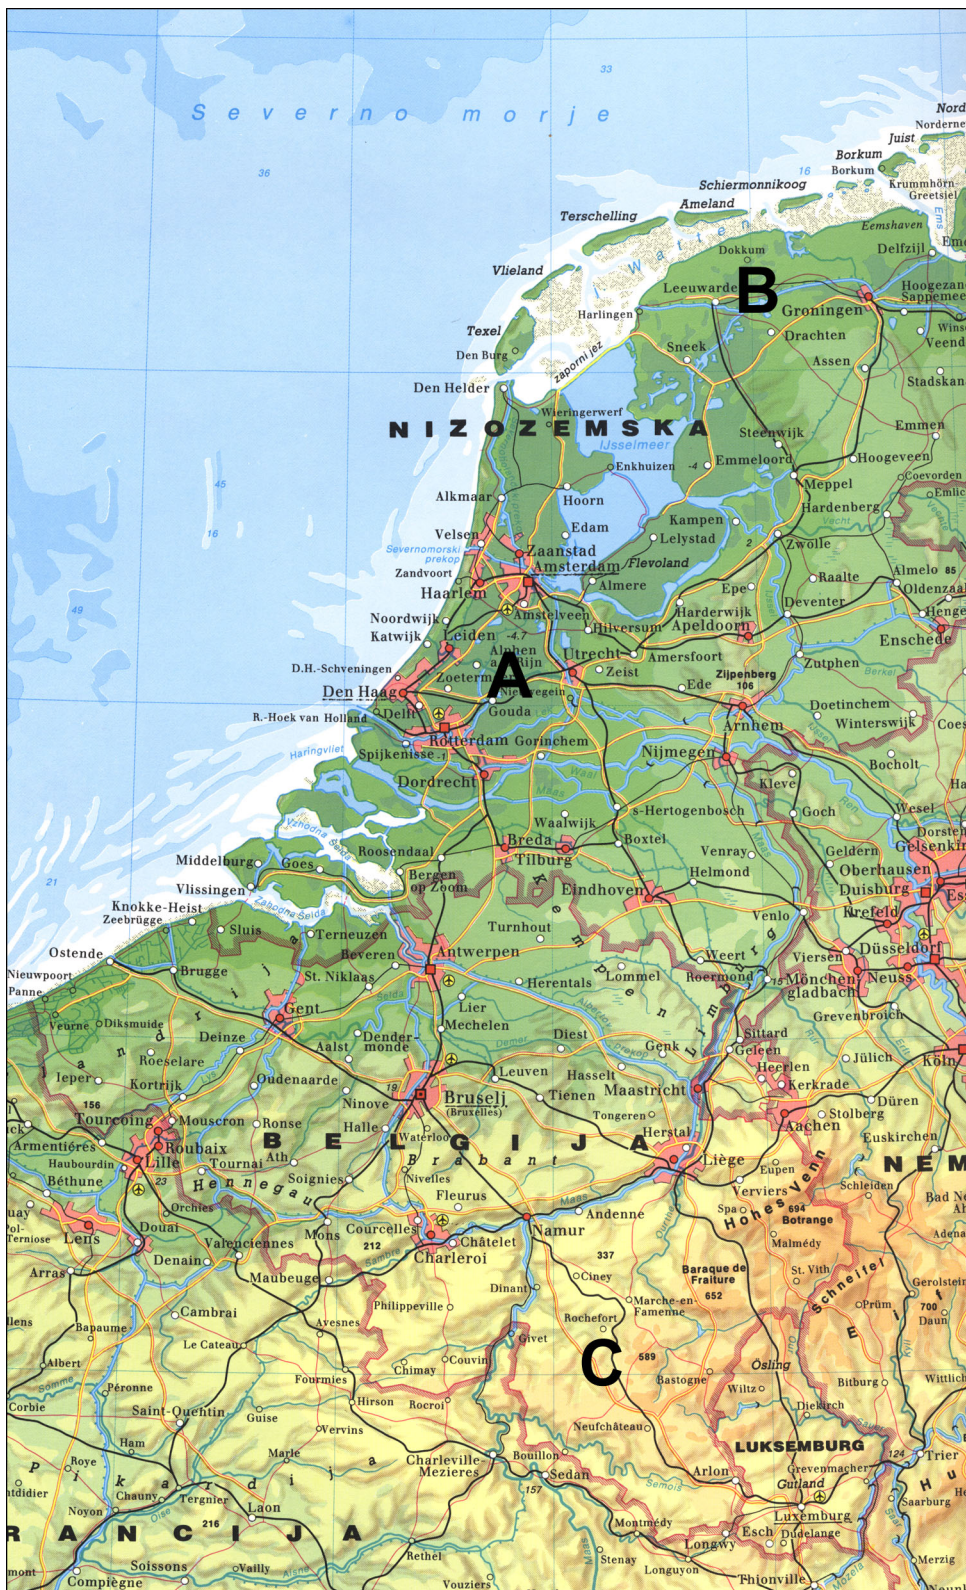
Severno morje

33

36

Nord
Norderne
Juist
Borkum
Borkum
Krummhörn
Greetsiel
Schiermonnikoog
Ameland
Terschelling
Eemshaven
Ems
Dokkum
Delfzijl
Vlieland
Wadden
B
Leeuwarden
Groningen
Hoogezand
Sappemeer
Harlingen
Drachten
Winsc
Texel
Veend
Den Burg
zaporni jez
Sneek
Assen
Den Helder
Stadskan
Wieringerwerf
NIZOZEMSKA
Steenwijk
Emmen
IJsselmeer
Enkhuizen
-4
Emmeloord
Hoogeveen
Coevorden
Meppel
Alkmaar
Hoorn
Emlic
Hardenberg
Vecht
Edam
Kampen
Velsen
Lelystad
2
Zwolle
Severnomorski prekop
Zaanstad
Amsterdam
Flevoland
Almelo
Zandvoort
Raalte
Oldenzaal
Almere
Haarlem
Epe
Deventer
Henge
Amstelveen
Harderwijk
Noordwijk
Hilversum
Apeldoorn
Enschede
Katwijk
Leiden
-4.7
Alphen
Rijn
Utrecht
Amersfoort
A
Zutphen
D.H.-Schveningen
Zoetermeer
Zeist
Berkel
Zijpenberg
106
Den Haag
Nieuwegein
Ede
Doetinchem
R.-Hoek van Holland
Delft
Gouda
Winterswijk
Coes
Arnhem
Haringvliet
Rotterdam
Gorinchem
Spijkenisse
Nijmegen
Bocholt
Waal
Ha
Dordrecht
Kleve
Maas
Wesel
Goch
's-Hertogenbosch
Dorsten
Vzhodna Šelda
Waalwijk
Gelsenkir
Boxtel
Breda
Middelburg
Roosendaal
Goes
Venray
Geldern
Tilburg
Oberhausen
Bergen op Zoom
Helmond
Duisburg
21
Vlissingen
Zahodna Šelda
Eindhoven
Es
Knokke-Heist
Krefeld
Kempen
Zeebrügge
Venlo
Turnhout
Sluis
Terneuzen
Düsseldorf
Limburg
Viersen
Ostende
Weert
Neuss
Beveren
Antwerpen
Lommel
Nieuwpoort
Brugge
Roermond
Mönchen-gladbach
Panne
St. Niklaas
15
Herentals
Albertov prekop
Schelde
Lier
Grevenbroich
Veurne
Diksmuide
Gent
Mechelen
Diest
Sittard
Deinze
Dender-monde
Demer
Genk
Jülich
Geleen
Köln
Roeselare
Aalst
Heerlen
Ieper
Kerkrade
Kortrijk
Leuven
Hasselt
Oudenaarde
Maastricht
Düren
Tienen
156
Ninove
Stolberg
Bruselj
(Bruxelles)
Tongeren
Mouscron
Ronse
Aachen
Tourcoing
Halle
Herstal
Euskirchen
Armentières
Roubaix
BELGIJA
Waterloo
Ath
Liège
NEM
Lille
Tournai
Brabant
Eupen
Haubourdin
Soignies
Béthune
Nivelles
Schleiden
23
Hennegau
Verviers
Hohes Venn
Bad Ne
Fleurus
Orchies
Spa
694
Botrange
Adena
Douai
Mons
Courcelles
Maas
Andenne
Lens
Valenciennes
212
Châtelet
Namur
Malmédy
Charleroi
Sambre
Denain
Arras
337
St. Vith
Maubeuge
Baraque de Fraiture
Gerolstei
Dinant
Schneifel
Ciney
652
Prüm
700
Marche-en-Famenne
Cambrai
Philippeville
Daun
Bapaume
Avesnes
Rochefort
Le Cateau
Givet
E
Albert
C
589
Couvin
Ösling
Chimay
Bastogne
Somme
Bitburg
Péronne
Fourmies
Wittlich
Wiltz
Corbie
Hirson
Rocroi
Saint-Quentin
Guise
Diekirch
Neufchâteau
Vervins
Ham
LUKSEMBURG
124
Trier
Marle
Bouillon
Grevenmacher
Charleville-Mezieres
Roye
Arlon
Gutland
Sedan
Semois
Chauny
Tergnier
157
Saarburg
Laon
Noyon
Mont-médy
Luxemburg
Esch
Dudelange
Oise
216
FRANCIJA
Longwy
Soissons
Vailly
Stenay
Merzig
Aisne
Rethel
Longuyon
Compiègne
Thionville
Vouziers
Mosela